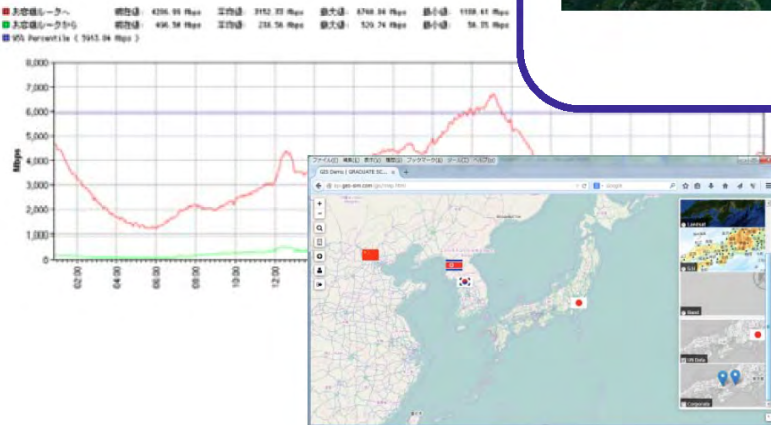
太平洋ルータへ 現在値: 4296.95 Mbps 平均値: 3152.33 Mbps 最大値: 6748.94 Mbps 最小値: 1188.61 Mbps
太平洋ルータから 現在値: 496.50 Mbps 平均値: 238.56 Mbps 最大値: 529.74 Mbps 最小値: 54.35 Mbps
95% Percentile ( 5913.04 Mbps )

8,000
7,000
6,000
5,000
4,000
3,000
2,000
1,000
0
Mbps
02:00
04:00
06:00
08:00
10:00
12:00

ファイル(F) 編集(E) 表示(V) 履歴(S) ブックマーク(B) ツール(T) ヘルプ(H)
GIS Demo ( GRADUATE SC...
Google
Landsat
GSI
Blank
US Daily
Corporate